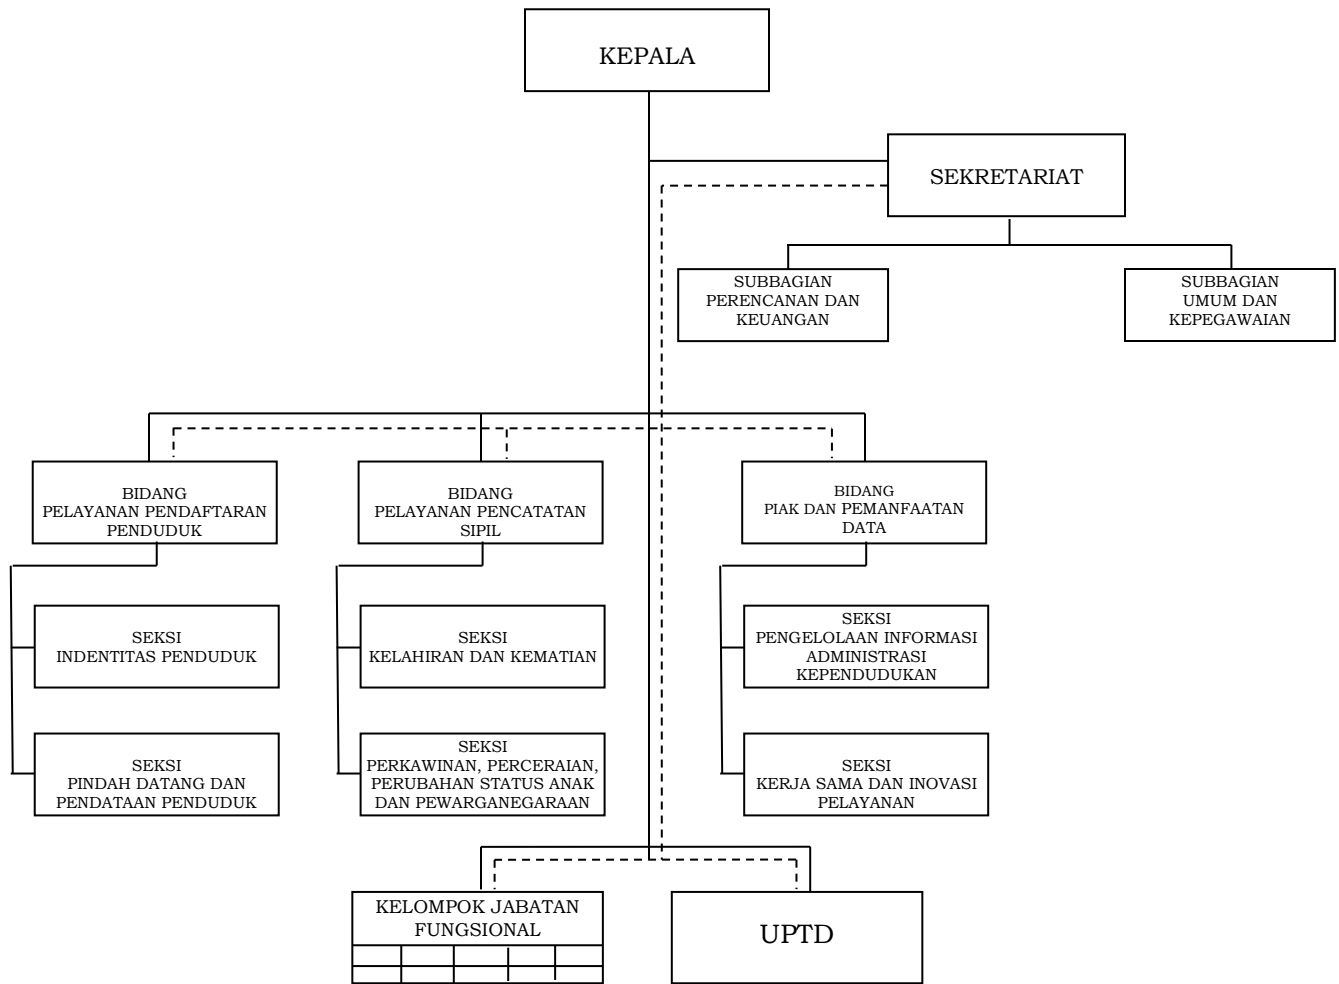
KEPALA

SEKRETARIAT

SUBBAGIAN PERENCANAN DAN KEUANGAN

SUBBAGIAN UMUM DAN KEPEGAWAIAN

BIDANG PELAYANAN PENDAFTARAN PENDUDUK

BIDANG PELAYANAN PENCATATAN SIPIL

BIDANG PIAK DAN PEMANFAATAN DATA

SEKSI INDENTITAS PENDUDUK

SEKSI PINDAH DATANG DAN PENDATAAN PENDUDUK

SEKSI KELAHIRAN DAN KEMATIAN

SEKSI PERKAWINAN, PERCERAIAN, PERUBAHAN STATUS ANAK DAN PEWARGANEGARAAN

SEKSI PENGELOLAAN INFORMASI ADMINISTRASI KEPENDUDUKAN

SEKSI KERJA SAMA DAN INOVASI PELAYANAN

KELOMPOK JABATAN FUNGSIONAL

UPTD